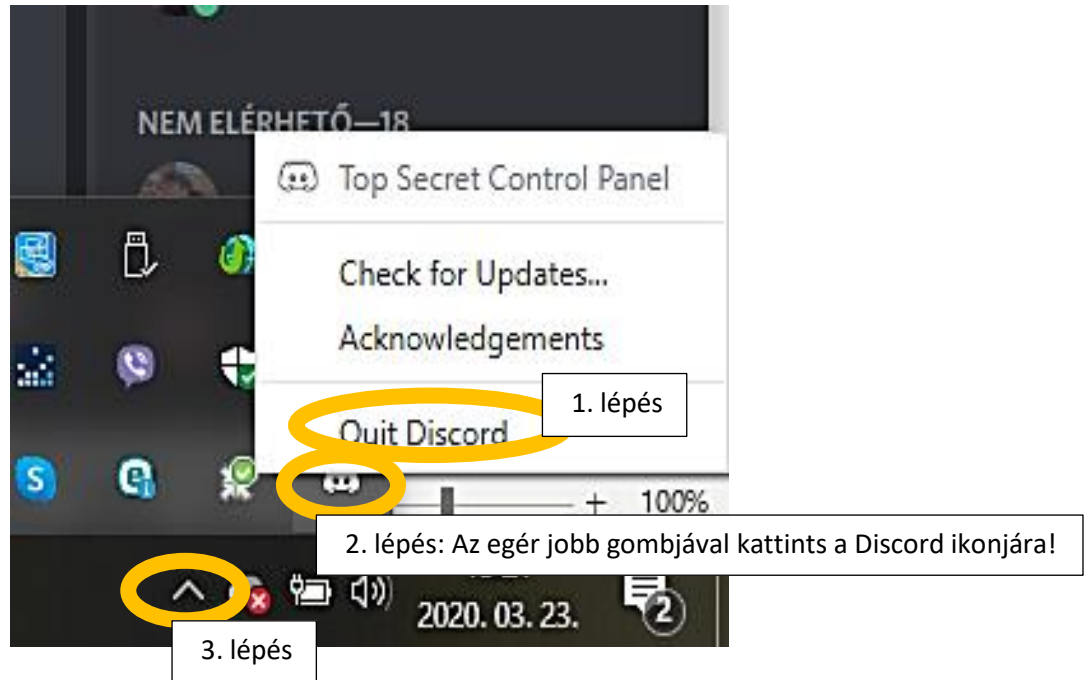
NEM ELÉRHETŐ—18

Top Secret Control Panel

Check for Updates...

Acknowledgements

Quit Discord

1. lépés

+ 100%

2. lépés: Az egér jobb gombjával kattints a Discord ikonjára!

2020. 03. 23.

2

3. lépés